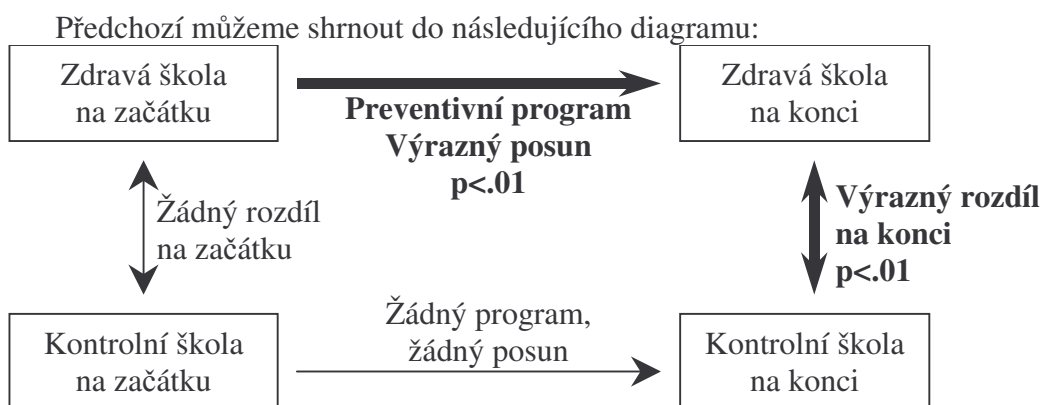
Předchozí můžeme shrnout do následujícího diagramu:

Zdravá škola na začátku

Preventivní program
Výrazný posun
p<.01

Zdravá škola na konci

Žádný rozdíl na začátku

Výrazný rozdíl na konci p<.01

Kontrolní škola na začátku

Žádný program, žádný posun

Kontrolní škola na konci